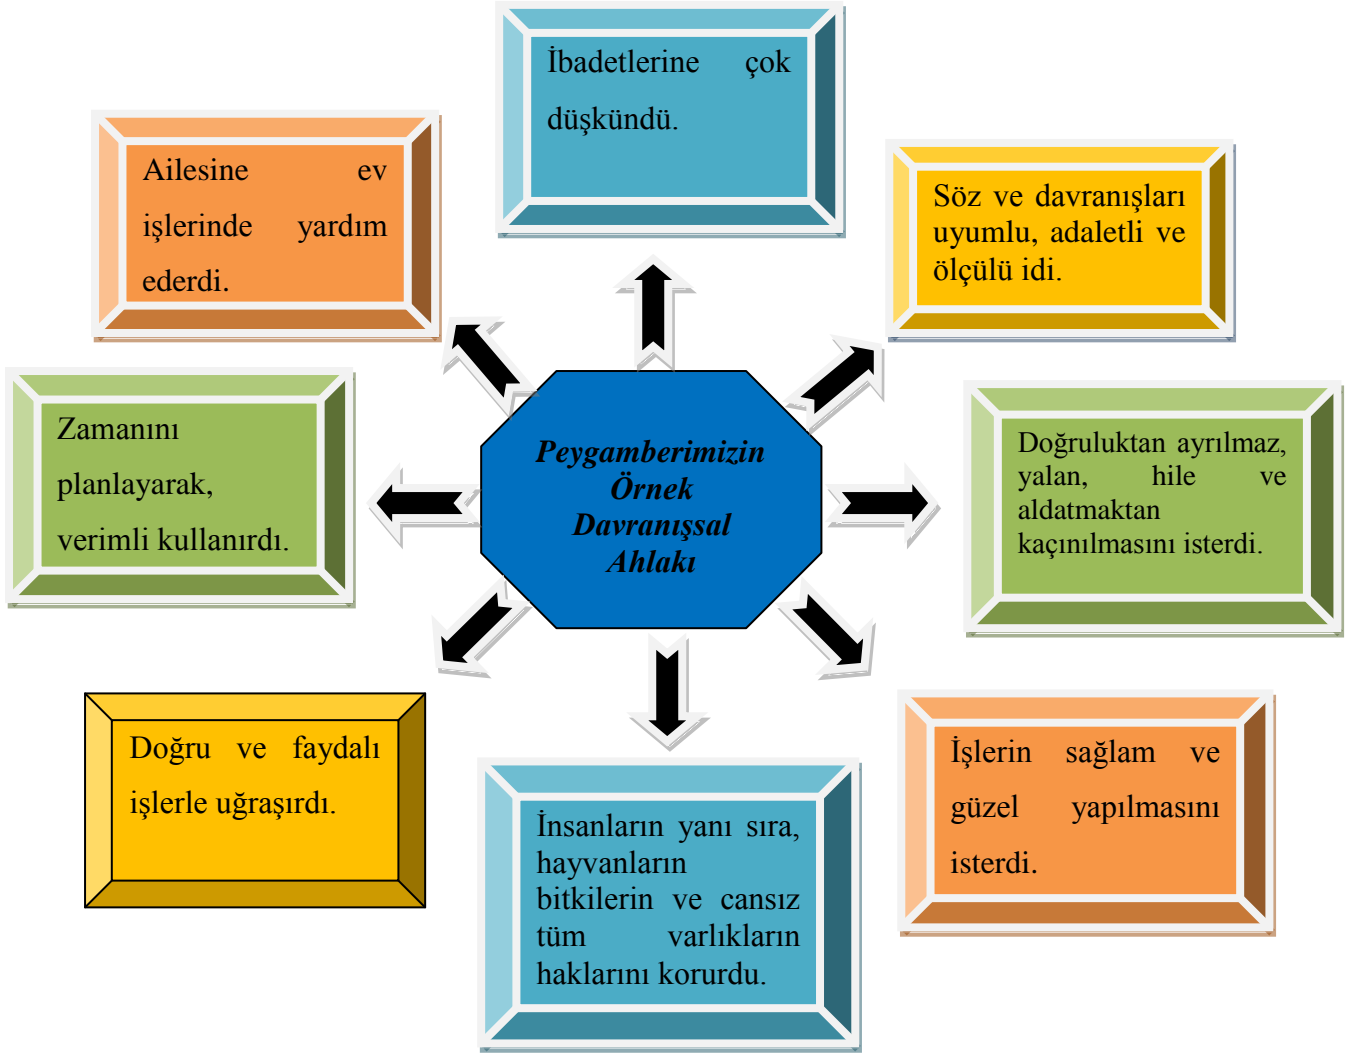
Peygamberimizin Örnek Davranışsal Ahlakı

İbadetlerine çok düşkündü.

Söz ve davranışları uyumlu, adaletli ve ölçülü idi.

Doğruluktan ayrılmaz, yalan, hile ve aldatmaktan kaçınılmasını isterdi.

İşlerin sağlam ve güzel yapılmasını isterdi.

İnsanların yanı sıra, hayvanların bitkilerin ve cansız tüm varlıkların haklarını korurdu.

Doğru ve faydalı işlerle uğraşırdı.

Zamanını planlayarak, verimli kullanırdı.

Ailesine ev işlerinde yardım ederdi.